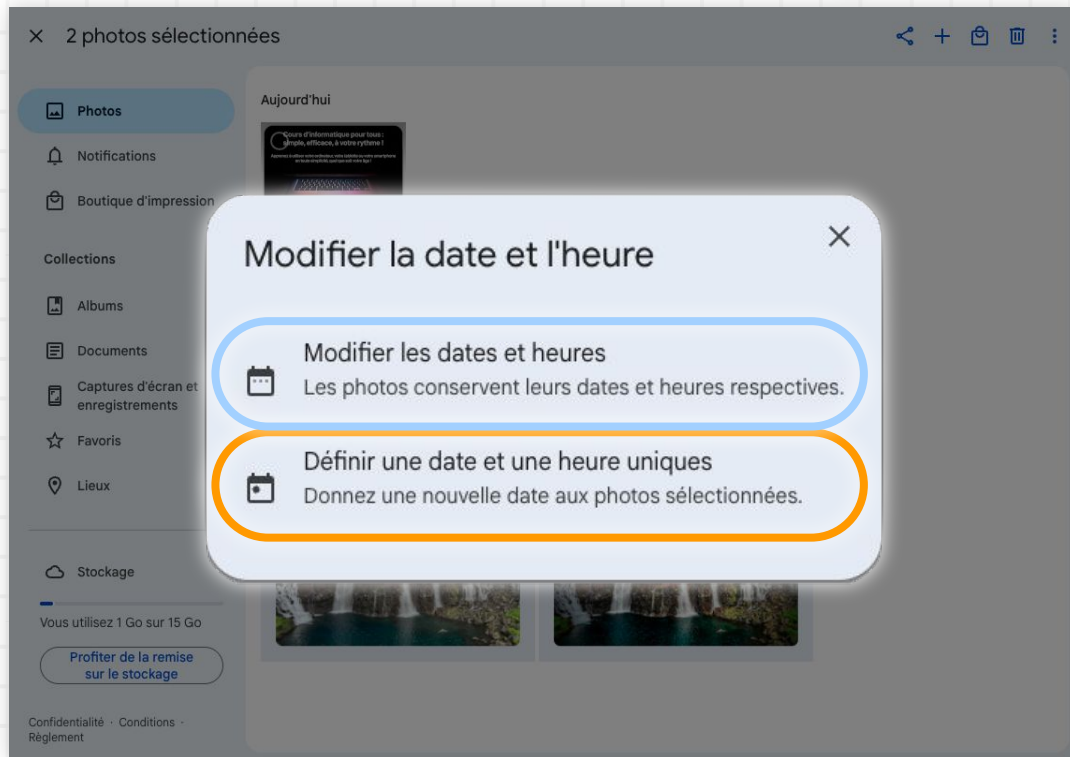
2 photos sélectionnées

Photos
Notifications
Boutique d'impression

Collections
Albums
Documents
Captures d'écran et enregistrements
Favoris
Lieux

Stockage
Vous utilisez 1 Go sur 15 Go
Profiter de la remise sur le stockage

Confidentialité · Conditions · Règlement

Aujourd'hui

Cours d'informatique pour tous : simple, efficace, à votre rythme !

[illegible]

Modifier la date et l'heure

Modifier les dates et heures
Les photos conservent leurs dates et heures respectives.

Définir une date et une heure uniques
Donnez une nouvelle date aux photos sélectionnées.